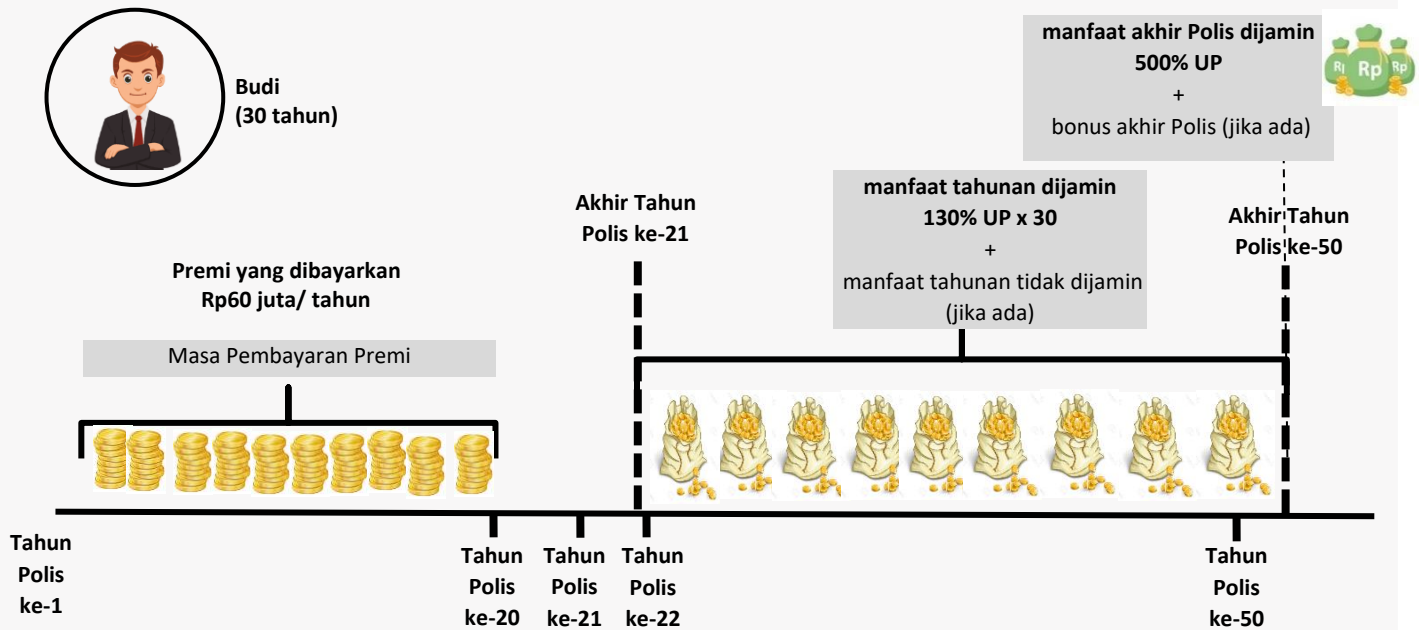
Budi
(30 tahun)

manfaat akhir Polis dijamin
500% UP
+
bonus akhir Polis (jika ada)

Rp Rp Rp

Akhir Tahun
Polis ke-21

manfaat tahunan dijamin
130% UP x 30
+
manfaat tahunan tidak dijamin
(jika ada)

Akhir Tahun
Polis ke-50

Premi yang dibayarkan
Rp60 juta/ tahun

Masa Pembayaran Premi

Tahun
Polis
ke-1

Tahun
Polis
ke-20

Tahun
Polis
ke-21

Tahun
Polis
ke-22

Tahun
Polis
ke-50